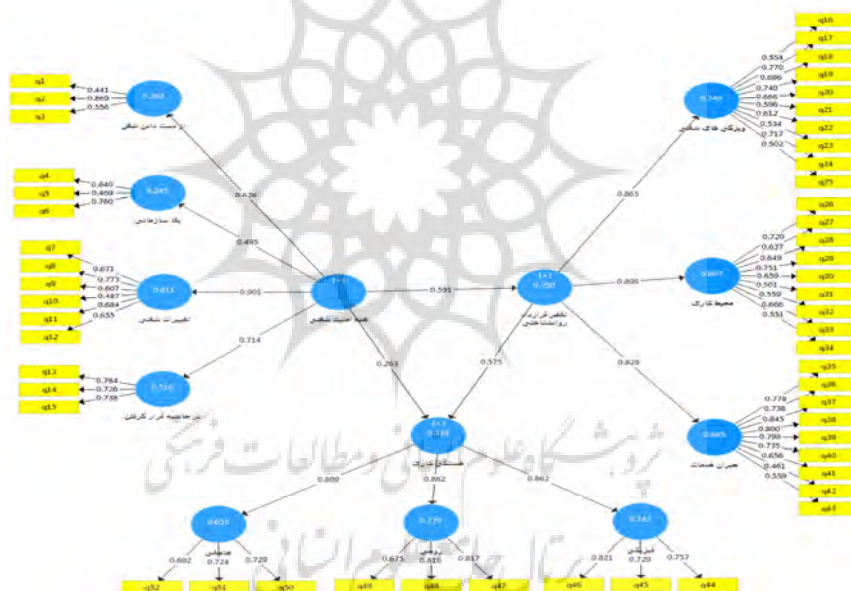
q1
q2
q3
0.441
0.869
0.556
0.392
وضعیت دائمی شغلی

q4
q5
q6
0.840
0.469
0.760
0.245
بقاء سازمانی

q7
q8
q9
q10
q11
q12
0.671
0.773
0.607
0.487
0.684
0.655
0.811
تغییرات شغلی

q13
q14
q15
0.764
0.726
0.739
0.510
در حاشیه قرار گرفتن

0.626
0.495
0.901
0.714
0.263
عدم امنیت شغلی

0.591
0.750
نقض قرارداد روانشناختی
0.575

0.316
مشارکت کاری
0.809
0.862
0.862

0.655
هیجانی
0.692
0.724
0.729
q52
q51
q50

0.279
0.675
0.816
0.817
q49
q48
q47

0.747
0.821
0.729
0.757
q46
q45
q44

0.865
0.749
ویژگی های شغلی
0.554
0.770
0.696
0.740
0.666
0.596
0.612
0.534
0.717
0.502
q16
q17
q18
q19
q20
q21
q22
q23
q24
q25

0.806
0.807
محیط کاری
0.720
0.627
0.649
0.751
0.659
0.501
0.550
0.666
0.551
q26
q27
q28
q29
q30
q31
q32
q33
q34

0.828
0.685
جبران خدمات
0.778
0.738
0.845
0.800
0.790
0.735
0.656
0.461
0.559
q35
q36
q37
q38
q39
q40
q41
q42
q43

پژوهشگاه علوم انسانی و مطالعات فرهنگی
پرتال جامع علوم انسانی